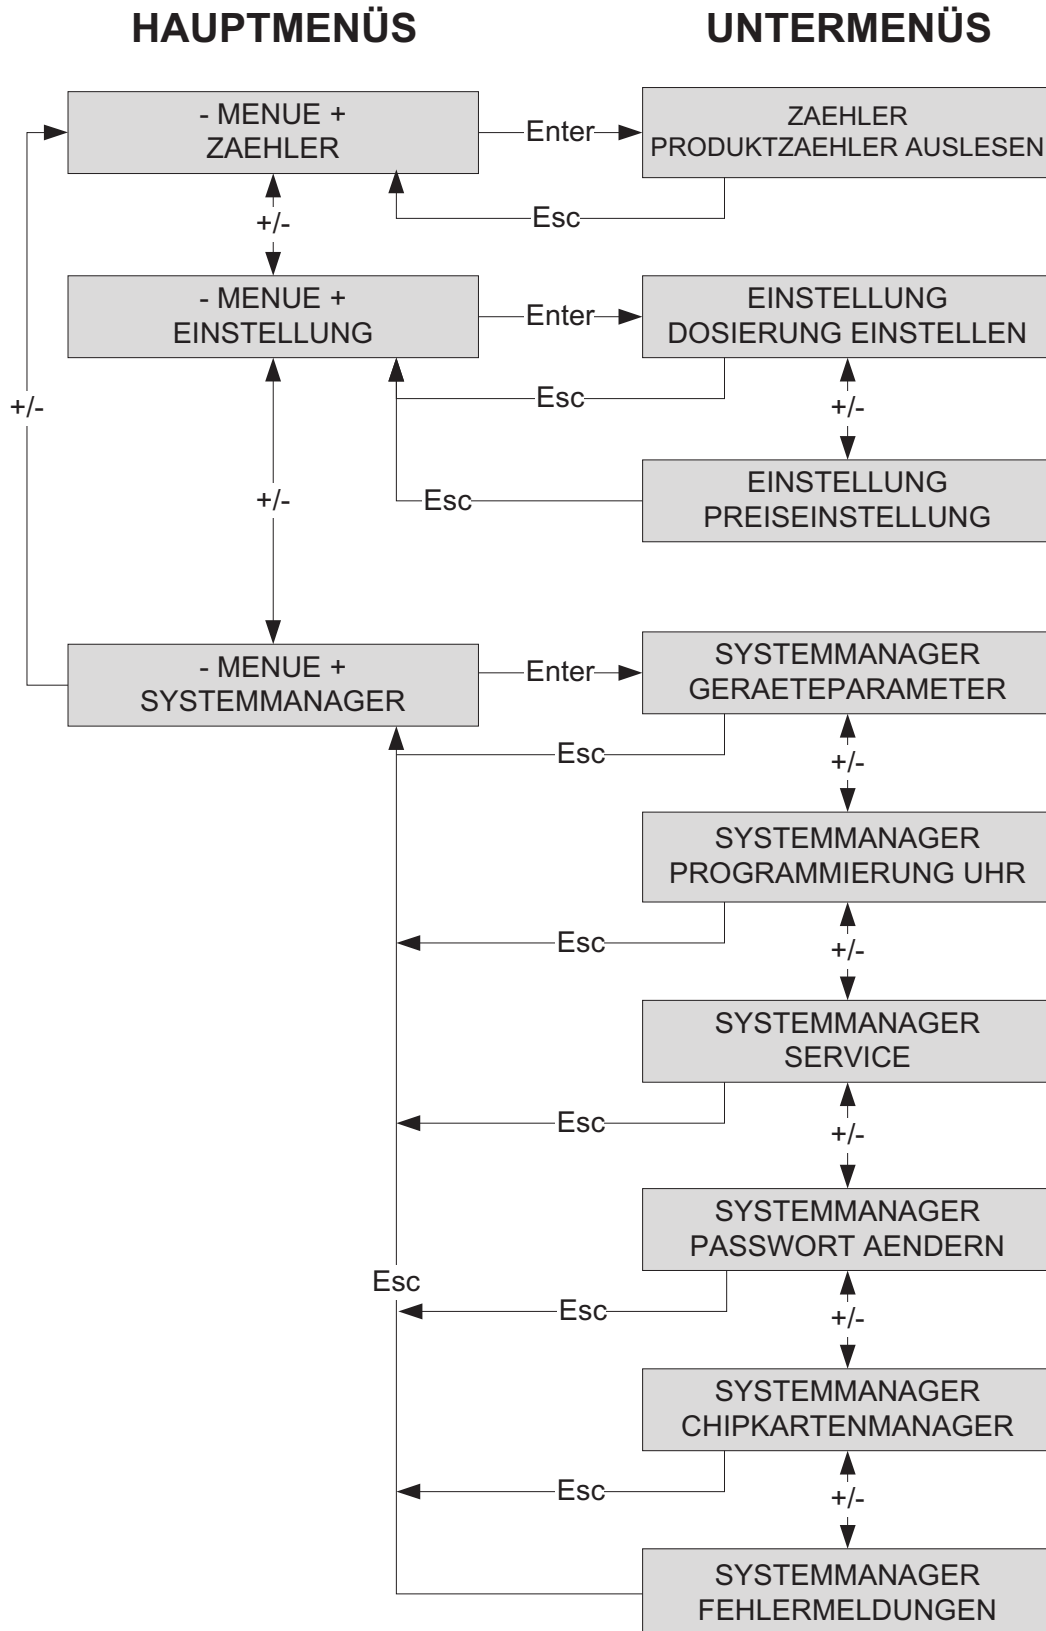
HAUPTMENÜS

UNTERMENÜS

- MENUE +
ZAEHLER

Enter

ZAEHLER
PRODUKTZAEHLER AUSLESEN

Esc

+/-

- MENUE +
EINSTELLUNG

Enter

EINSTELLUNG
DOSIERUNG EINSTELLEN

Esc

+/-

+/-

+/-

Esc

EINSTELLUNG
PREISEINSTELLUNG

- MENUE +
SYSTEMMANAGER

Enter

SYSTEMMANAGER
GERAETEPARAMETER

Esc

+/-

SYSTEMMANAGER
PROGRAMMIERUNG UHR

Esc

+/-

SYSTEMMANAGER
SERVICE

Esc

+/-

SYSTEMMANAGER
PASSWORT AENDERN

Esc

Esc

+/-

SYSTEMMANAGER
CHIPKARTENMANAGER

Esc

+/-

SYSTEMMANAGER
FEHLERMELDUNGEN